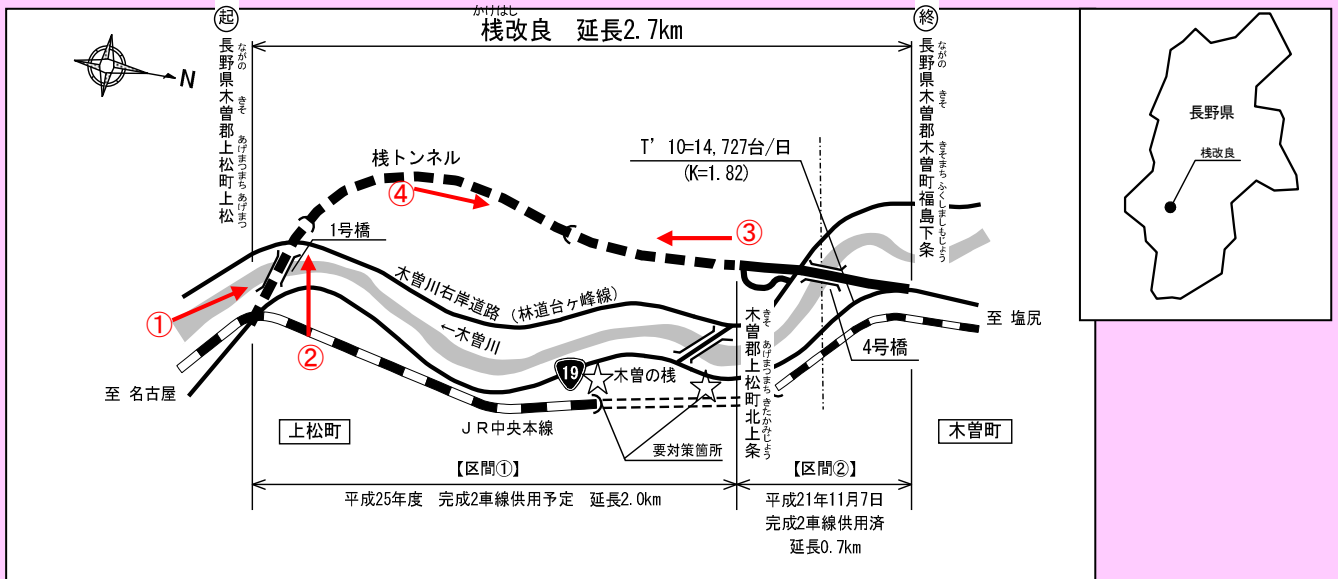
かけはし
桟改良　延長2.7km

起
ながの　きそ　あげまつまち　あげまつ
長野県木曽郡上松町上松

終
ながの　きそ　きそまち　ふくしましもじょう
長野県木曽郡木曽町福島下条

N

桟トンネル
④
③
T’10=14,727台/日
(K=1.82)
1号橋
①
②
木曽川右岸道路（林道台ケ峰線）
←木曽川
19
木曽の桟
至 名古屋
至 塩尻
4号橋
きそ　あげまつまち　きたかみじょう
木曽郡上松町北上条
ＪＲ中央本線
要対策箇所
上松町
木曽町

【区間①】
平成25年度　完成2車線供用予定　延長2.0km

【区間②】
平成21年11月7日
完成2車線供用済
延長0.7km

長野県
桟改良